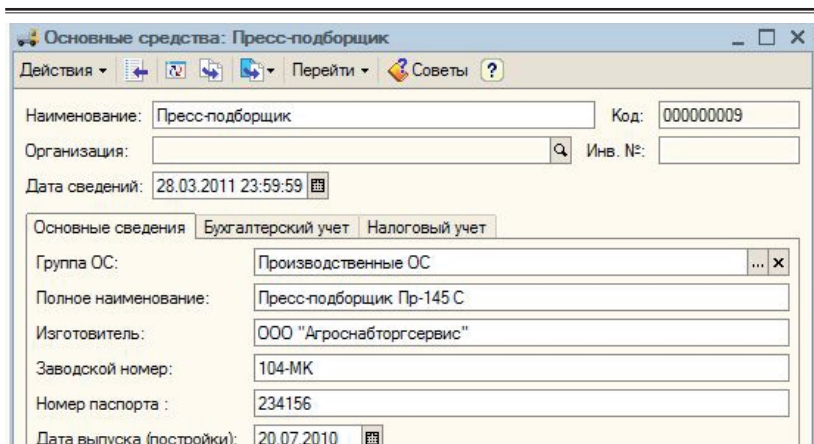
Основные средства: Пресс-подборщик

Действия ▾ Перейти ▾ Советы ?

Наименование: Пресс-подборщик

Код: 000000009

Организация:

Инв. №:

Дата сведений: 28.03.2011 23:59:59

Основные сведения | Бухгалтерский учет | Налоговый учет

Группа ОС: Производственные ОС

Полное наименование: Пресс-подборщик Пр-145 С

Изготовитель: ООО "Агроснабторгсервис"

Заводской номер: 104-МК

Номер паспорта : 234156

Дата выпуска (постройки): 20.07.2010